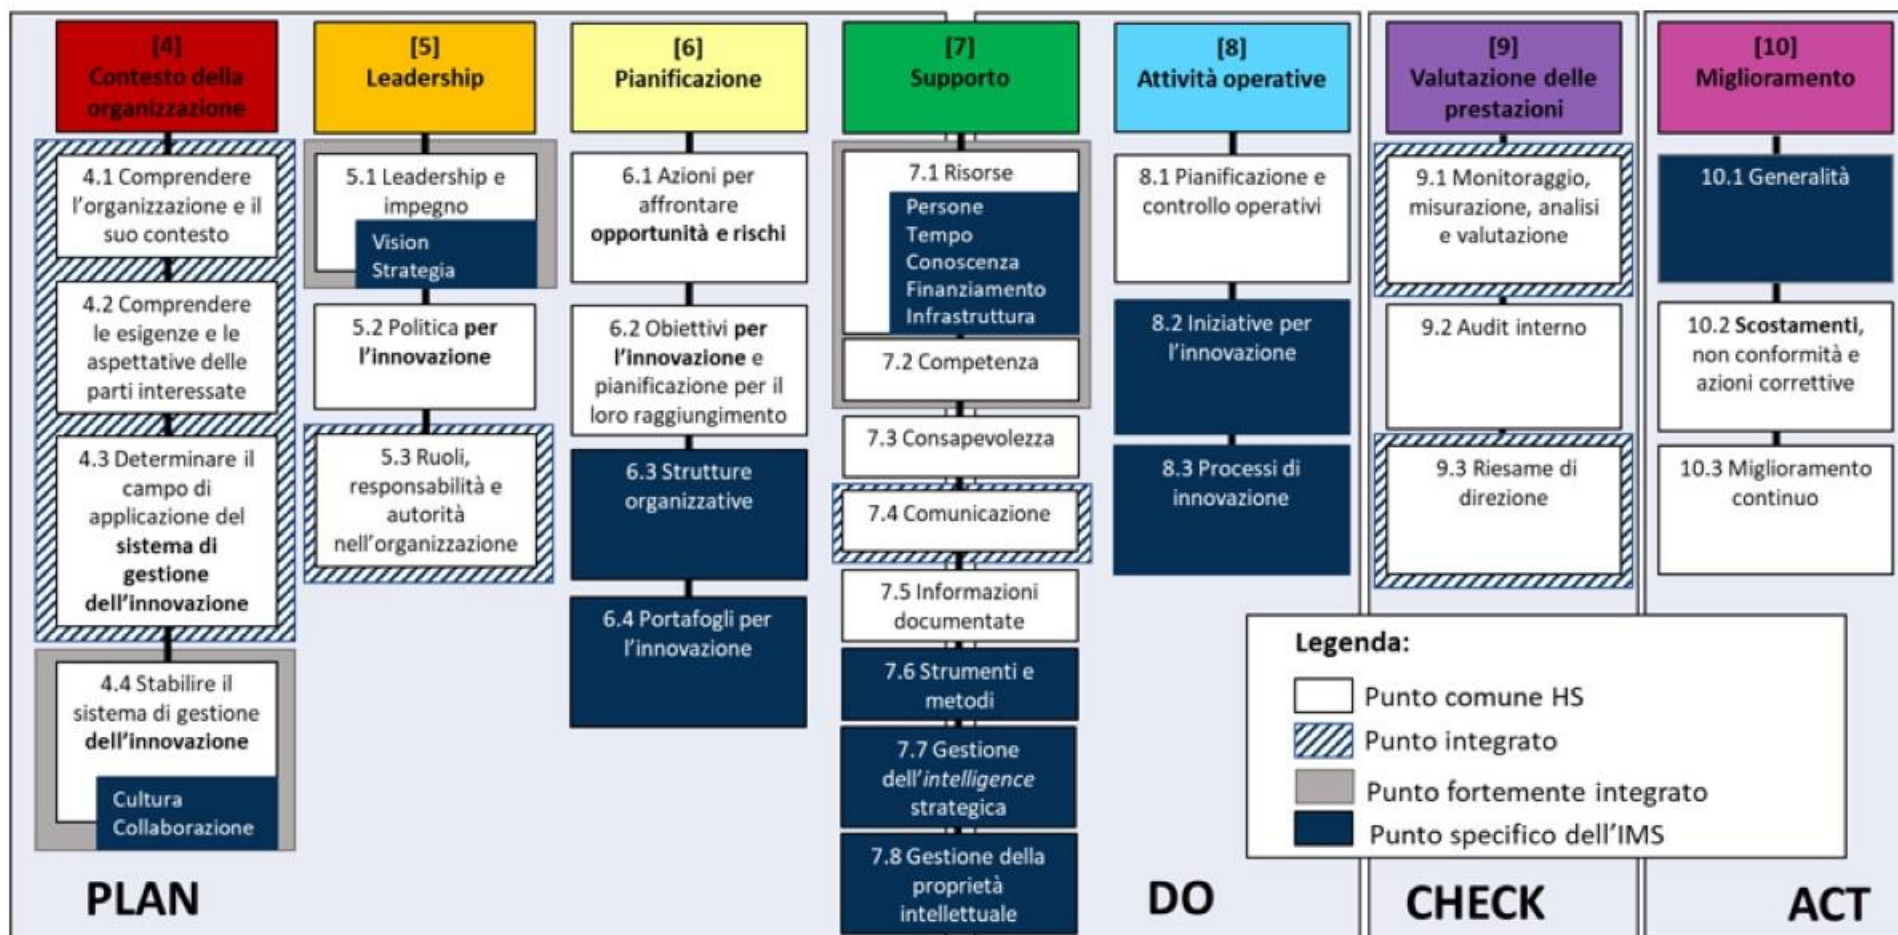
[4]
Contesto della organizzazione

4.1 Comprendere l'organizzazione e il suo contesto

4.2 Comprendere le esigenze e le aspettative delle parti interessate

4.3 Determinare il campo di applicazione del **sistema di gestione dell'innovazione**

4.4 Stabilire il sistema di gestione **dell'innovazione**

Cultura
Collaborazione

[5]
Leadership

5.1 Leadership e impegno

Vision
Strategia

5.2 Politica **per l'innovazione**

5.3 Ruoli, responsabilità e autorità nell'organizzazione

[6]
Pianificazione

6.1 Azioni per affrontare **opportunità e rischi**

6.2 Obiettivi **per l'innovazione** e pianificazione per il loro raggiungimento

6.3 Strutture organizzative

6.4 Portafogli per l'innovazione

[7]
Supporto

7.1 Risorse

Persone
Tempo
Conoscenza
Finanziamento
Infrastruttura

7.2 Competenza

7.3 Consapevolezza

7.4 Comunicazione

7.5 Informazioni documentate

7.6 Strumenti e metodi

7.7 Gestione dell'*intelligence* strategica

7.8 Gestione della proprietà intellettuale

[8]
Attività operative

8.1 Pianificazione e controllo operativi

8.2 Iniziative per l'innovazione

8.3 Processi di innovazione

[9]
Valutazione delle prestazioni

9.1 Monitoraggio, misurazione, analisi e valutazione

9.2 Audit interno

9.3 Riesame di direzione

[10]
Miglioramento

10.1 Generalità

10.2 **Scostamenti**, non conformità e azioni correttive

10.3 Miglioramento continuo

Legenda:
Punto comune HS
Punto integrato
Punto fortemente integrato
Punto specifico dell'IMS

PLAN

DO

CHECK

ACT